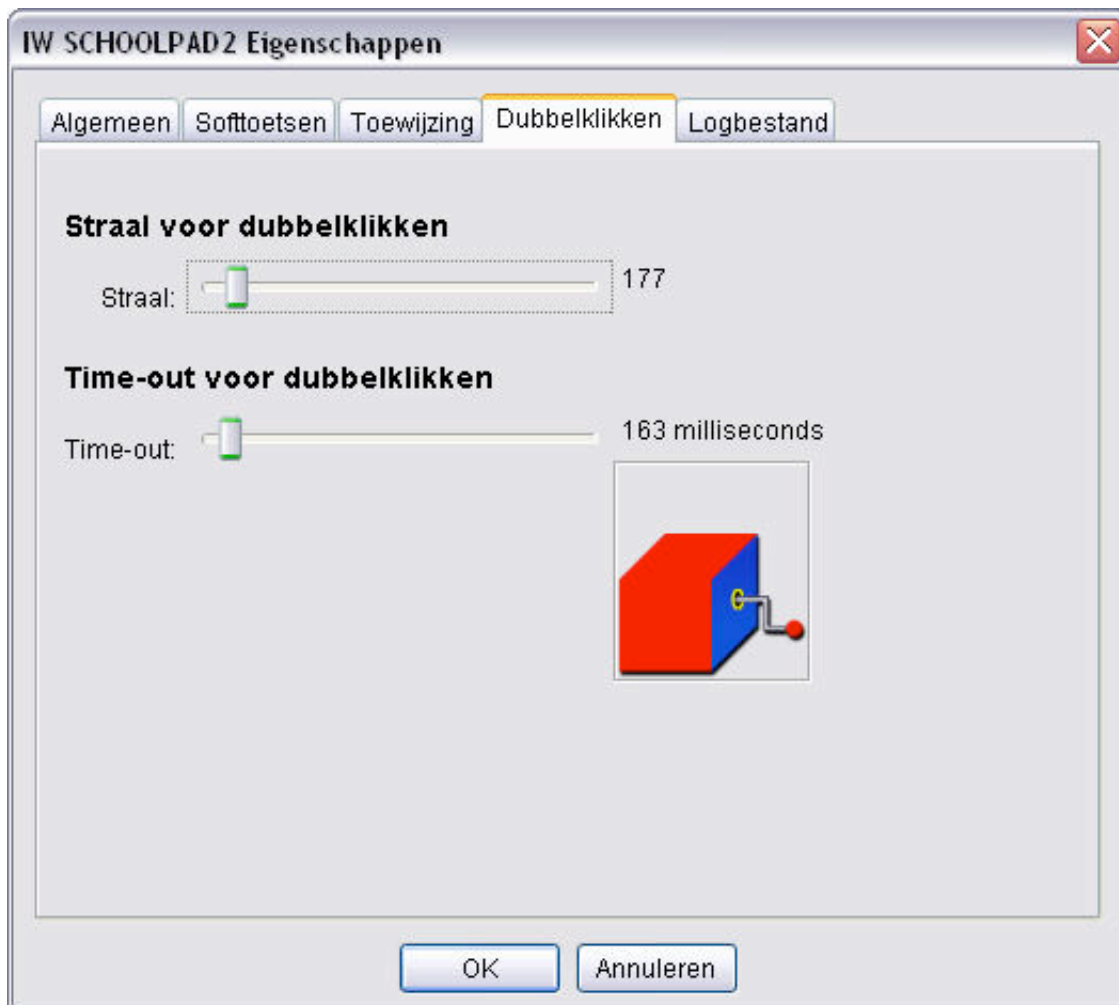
IW SCHOOLPAD 2 Eigenschappen

Algemeen | Softtoetsen | Toewijzing | Dubbelklikken | Logbestand

Straal voor dubbelklikken

Straal: 177

Time-out voor dubbelklikken

Time-out: 163 milliseconds

OK | Annuleren